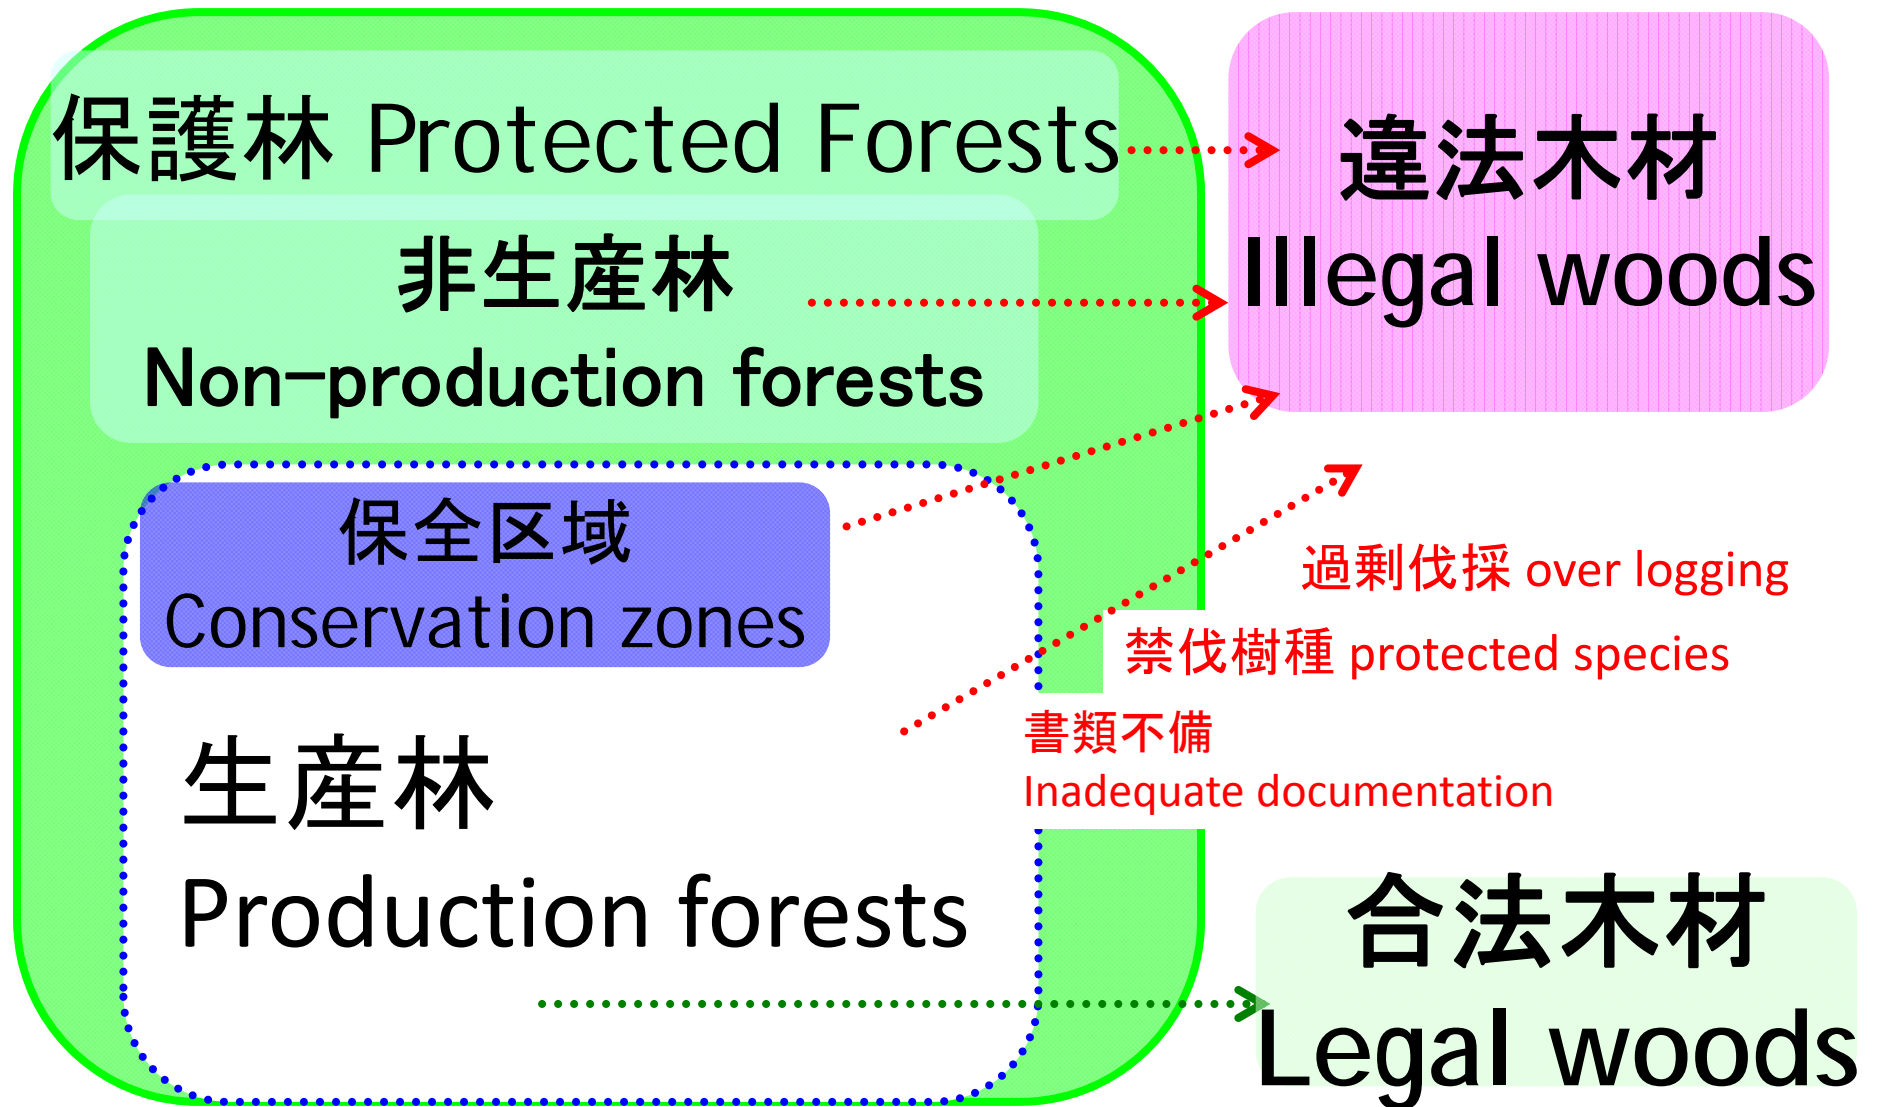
保護林 Protected Forests

非生産林
Non-production forests

保全区域
Conservation zones

生産林
Production forests

違法木材
Illegal woods

過剰伐採 over logging

禁伐樹種 protected species

書類不備
Inadequate documentation

合法木材
Legal woods